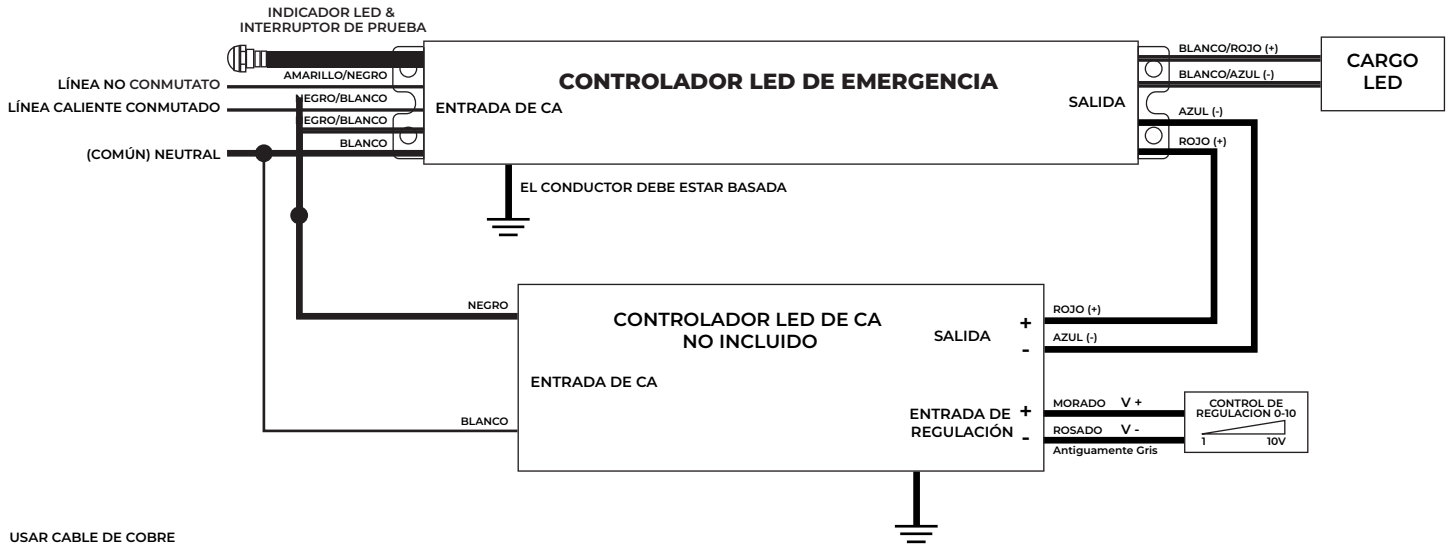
INDICADOR LED &
INTERRUPTOR DE PRUEBA

AMARILLO/NEGRO
NEGRO/BLANCO
NEGRO/BLANCO
BLANCO

LÍNEA NO CONMUTATO
LÍNEA CALIENTE CONMUTADO
(COMÚN) NEUTRAL

CONTROLADOR LED DE EMERGENCIA

ENTRADA DE CA

SALIDA

BLANCO/ROJO (+)
BLANCO/AZUL (-)
AZUL (-)
ROJO (+)

CARGO
LED

EL CONDUCTOR DEBE ESTAR BASADA

NEGRO

CONTROLADOR LED DE CA
NO INCLUIDO

SALIDA
+
-
ROJO (+)
AZUL (-)

ENTRADA DE CA

BLANCO

ENTRADA DE
REGULACIÓN
+
-
MORADO V +
ROSADO V -
Antiguamente Gris

CONTROL DE
REGULACION 0-10
1
10V

USAR CABLE DE COBRE